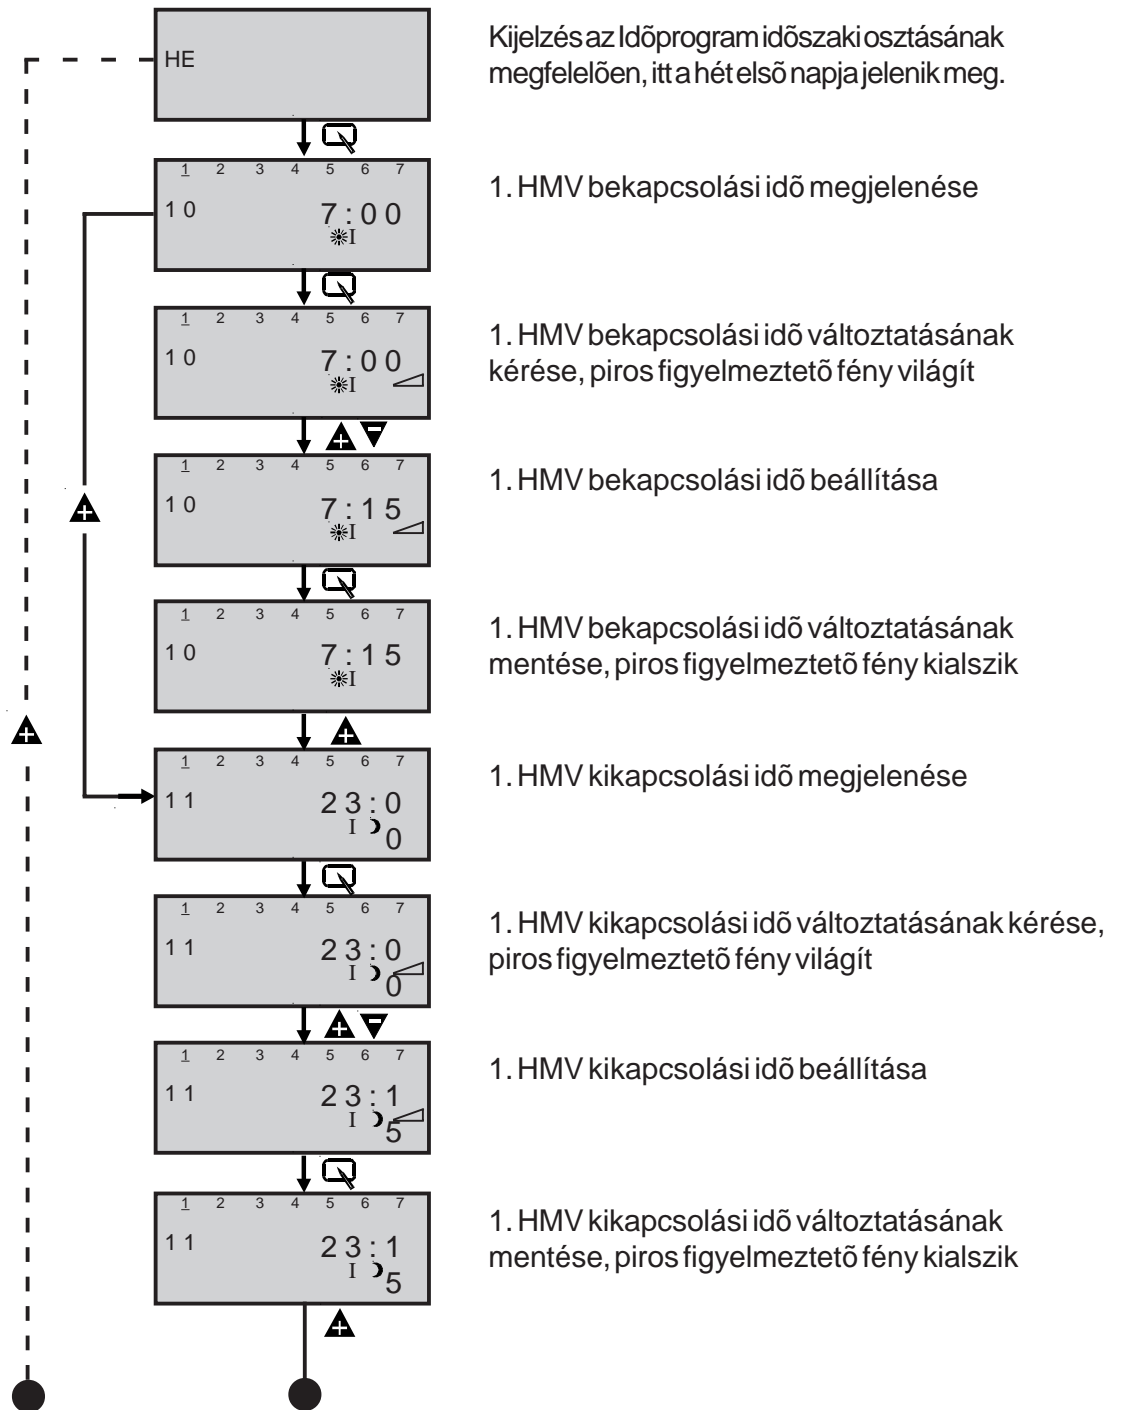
HE

Kijelzés az Idõprogram idõszaki osztásának megfelelõen, itt a hét elsõ napja jelenik meg.

1 2 3 4 5 6 7
10 7:00

1. HMV bekapcsolási idõ megjelenése

1 2 3 4 5 6 7
10 7:00

1. HMV bekapcsolási idõ változtatásának kérése, piros figyelmeztetõ fény világít

1 2 3 4 5 6 7
10 7:15

1. HMV bekapcsolási idõ beállítása

1 2 3 4 5 6 7
10 7:15

1. HMV bekapcsolási idõ változtatásának mentése, piros figyelmeztetõ fény kialszik

1 2 3 4 5 6 7
11 23:00

1. HMV kikapcsolási idõ megjelenése

1 2 3 4 5 6 7
11 23:00

1. HMV kikapcsolási idõ változtatásának kérése, piros figyelmeztetõ fény világít

1 2 3 4 5 6 7
11 23:15

1. HMV kikapcsolási idõ beállítása

1 2 3 4 5 6 7
11 23:15

1. HMV kikapcsolási idõ változtatásának mentése, piros figyelmeztetõ fény kialszik